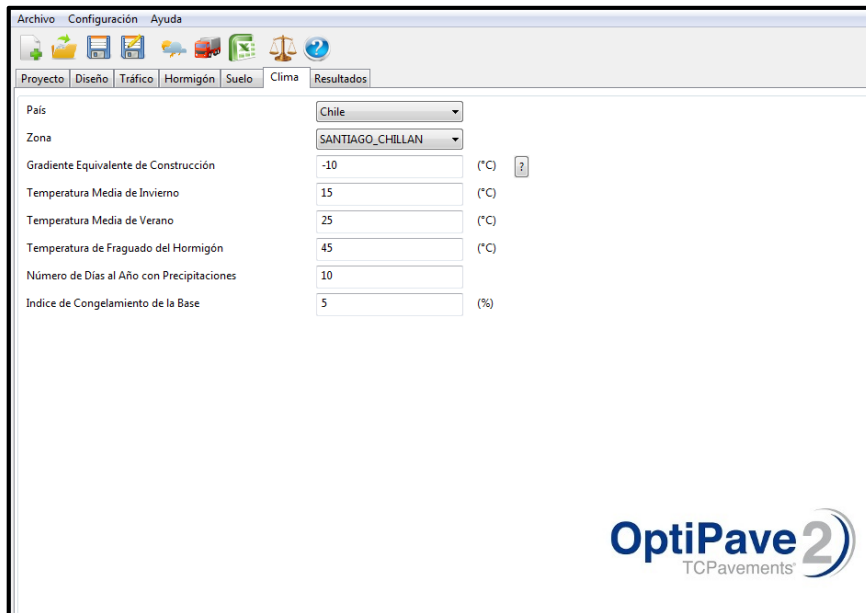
Archivo Configuración Ayuda

Proyecto Diseño Tráfico Hormigón Suelo Clima Resultados

País Chile

Zona SANTIAGO_CHILLAN

Gradiente Equivalente de Construcción -10 (°C) ?

Temperatura Media de Invierno 15 (°C)

Temperatura Media de Verano 25 (°C)

Temperatura de Fraguado del Hormigón 45 (°C)

Número de Días al Año con Precipitaciones 10

Indice de Congelamiento de la Base 5 (%)

OptiPave2
TCPavements®